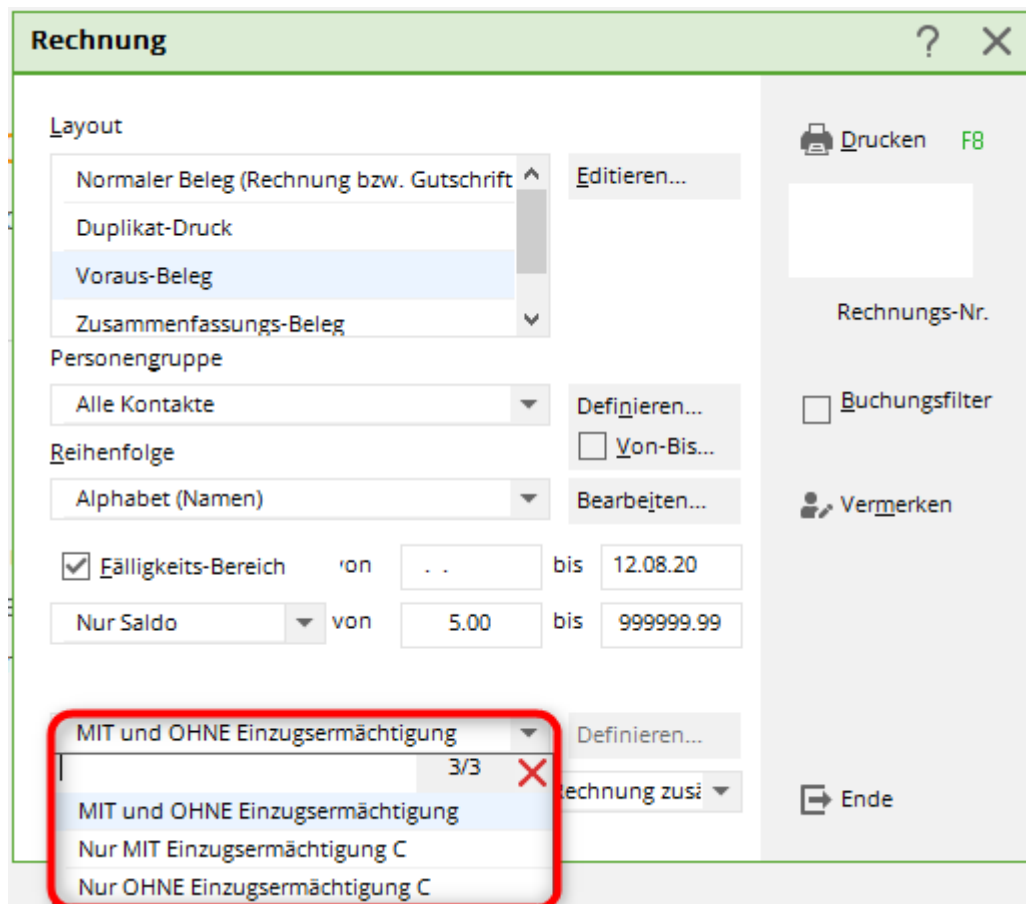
Rechnung

?

Layout

Normaler Beleg (Rechnung bzw. Gutschrift

Duplikat-Druck

Voraus-Beleg

Zusammenfassungs-Beleg

Editieren...

Personengruppe

Alle Kontakte

Definieren...

Von-Bis...

Reihenfolge

Alphabet (Namen)

Bearbeiten...

Fälligkeits-Bereich

von

. .

bis

12.08.20

Nur Saldo

von

5.00

bis

999999.99

MIT und OHNE Einzugsermächtigung

Definieren...

3/3

Rechnung zusa

MIT und OHNE Einzugsermächtigung

Nur MIT Einzugsermächtigung C

Nur OHNE Einzugsermächtigung C

Drucken F8

Rechnungs-Nr.

Buchungsfilter

Vermerken

Ende